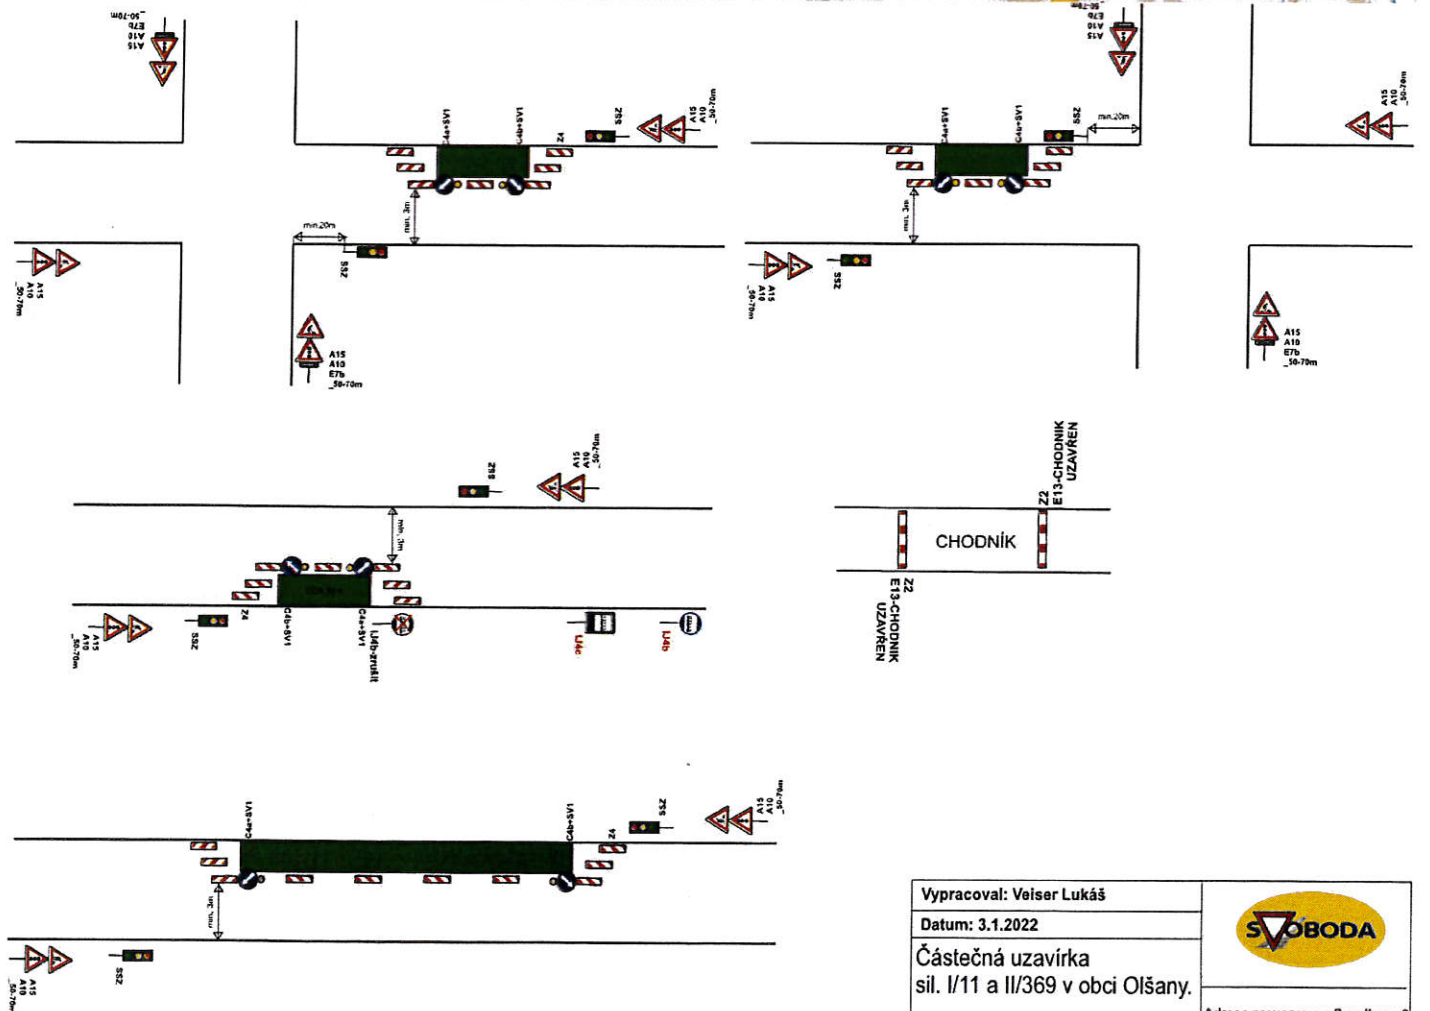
A15
A10
E7b
_50-70m

C4a+SV1
C4b+SV1
Z4
SSZ
A15
A10
_50-70m

min.20m
min. 3m
SSZ

A15
A10
_50-70m

A15
A10
E7b
_50-70m

A15
A10
E7b
_50-70m

C4a+SV1
C4b+SV1
SSZ
min.20m
min. 3m

A15
A10
_50-70m
SSZ

A15
A10
_50-70m

A15
A10
E7b
_50-70m

SSZ
A15
A10
_50-70m
min. 3m
Z4
C4b+SV1
C4a+SV1
IJ4b-zrušit
A15
A10
_50-70m
SSZ
IJ4c
IJ4b

Z2
E13-CHODNIK UZAVŘEN
CHODNÍK
Z2
E13-CHODNIK UZAVŘEN

C4a+SV1
C4b+SV1
SSZ
Z4
A15
A10
_50-70m
min. 3m
A15
A10
_50-70m
SSZ

| Vypracoval: Veiser Lukáš | SVOBODA |
|---|---|
| Datum: 3.1.2022 | |
| Částečná uzavírka sil. I/11 a II/369 v obci Olšany. | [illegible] |